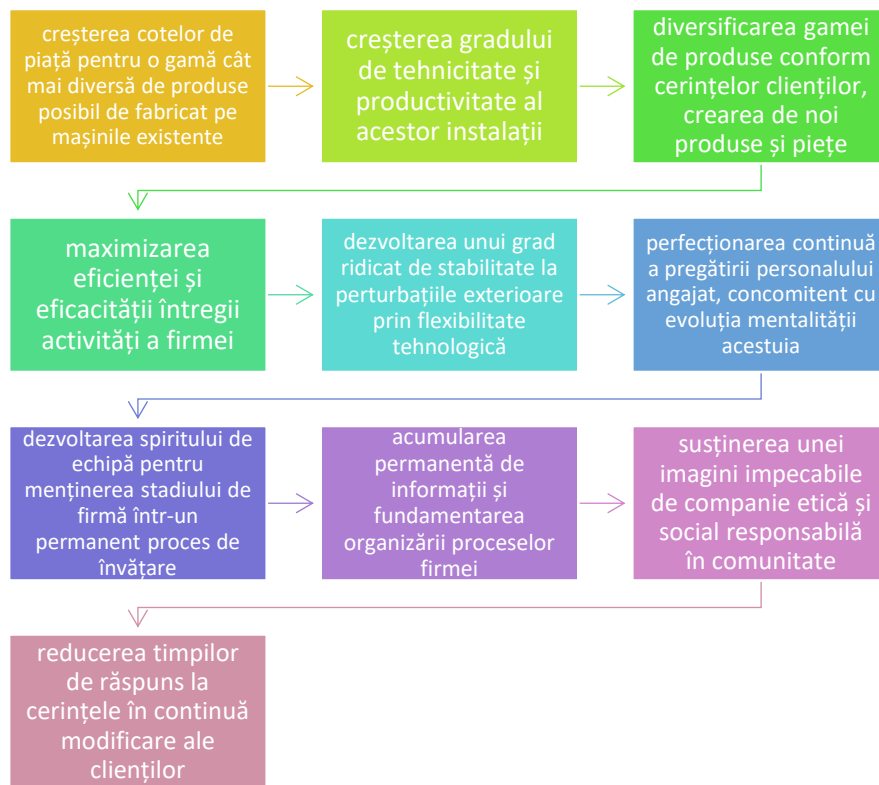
creşterea cotelor de piaţă pentru o gamă cât mai diversă de produse posibil de fabricat pe maşinile existente

creşterea gradului de tehnicitate şi productivitate al acestor instalaţii

diversificarea gamei de produse conform cerinţelor clienţilor, crearea de noi produse şi pieţe

maximizarea eficienţei şi eficacităţii întregii activităţi a firmei

dezvoltarea unui grad ridicat de stabilitate la perturbaţiile exterioare prin flexibilitate tehnologică

perfecţionarea continuă a pregătirii personalului angajat, concomitent cu evoluţia mentalităţii acestuia

dezvoltarea spiritului de echipă pentru menţinerea stadiului de firmă într-un permanent proces de învăţare

acumularea permanentă de informaţii şi fundamentarea organizării proceselor firmei

susţinerea unei imagini impecabile de companie etică şi social responsabilă în comunitate

reducerea timpilor de răspuns la cerinţele în continuă modificare ale clienţilor